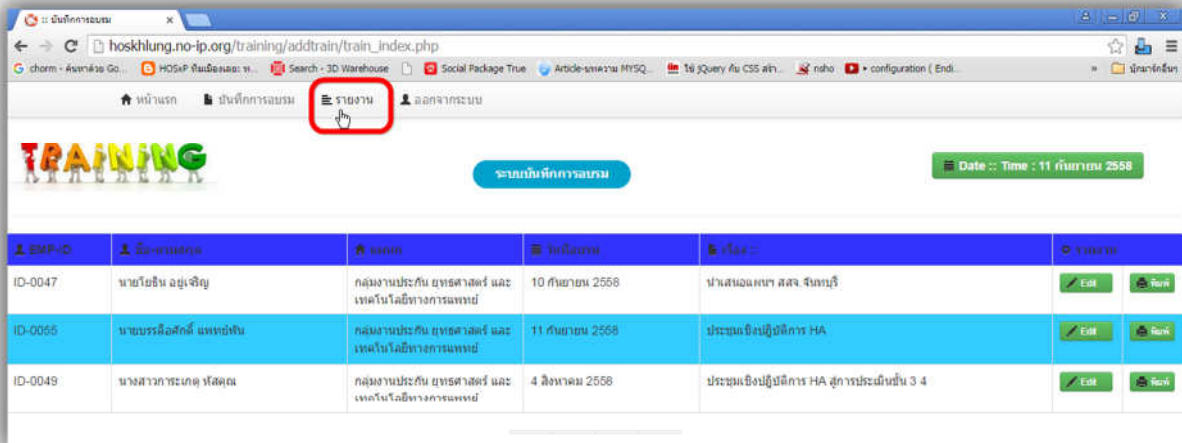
:: บันทึกการอบรม ×

hoskhlung.no-ip.org/training/addtrain/train_index.php

chorm - ค้นหาด้วย Go... HOSxP ทีมเมืองเลย: ห... Search - 3D Warehouse Social Package True Article-บทความ MYSQ... ใช้ jQuery กับ CSS สร้า... nsho • configuration ( Endi... » บุ๊กมาร์กอื่นๆ

หน้าแรก บันทึกการอบรม รายงาน ออกจากระบบ

TRAINING

ระบบบันทึกการอบรม

Date :: Time : 11 กันยายน 2558

| EMP-ID | ชื่อ-นามสกุล | แผนก | วันที่อบรม | เรื่อง : | รายการ | |
|---|---|---|---|---|---|---|
| ID-0047 | นายโยธิน อยู่เจริญ | กลุ่มงานประกัน ยุทธศาสตร์ และเทคโนโลยีทางการแพทย์ | 10 กันยายน 2558 | นำเสนอแผนฯ สสจ.จันทบุรี | Edit | พิมพ์ |
| ID-0055 | นายบรรลือศักดิ์ แพทย์ทัน | กลุ่มงานประกัน ยุทธศาสตร์ และเทคโนโลยีทางการแพทย์ | 11 กันยายน 2558 | ประชุมเชิงปฏิบัติการ HA | Edit | พิมพ์ |
| ID-0049 | นางสาวการะเกด หัสคุณ | กลุ่มงานประกัน ยุทธศาสตร์ และเทคโนโลยีทางการแพทย์ | 4 สิงหาคม 2558 | ประชุมเชิงปฏิบัติการ HA สู่การประเมินขั้น 3 4 | Edit | พิมพ์ |